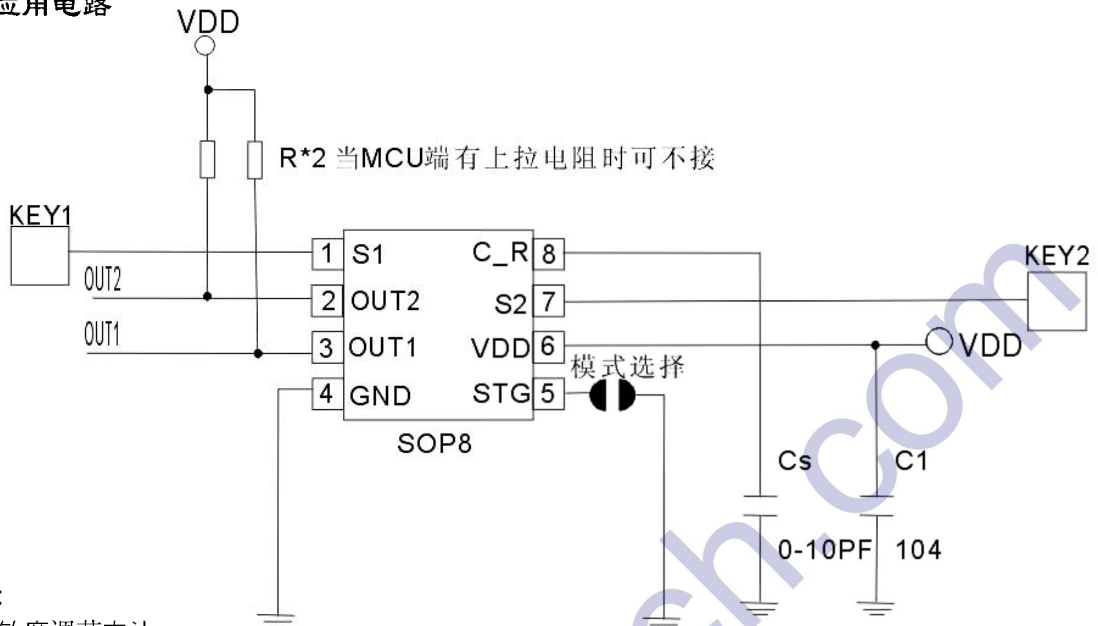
应用电路

VDD

R*2 当MCU端有上拉电阻时可不接

KEY1

OUT2

OUT1

| 1 | S1 | C_R | 8 |
|---|---|---|---|
| 2 | OUT2 | S2 | 7 |
| 3 | OUT1 | VDD | 6 |
| 4 | GND | STG | 5 |

SOP8

KEY2

VDD

模式选择

Cs

C1

0-10PF

104

ch.com

:

敏度调节方法